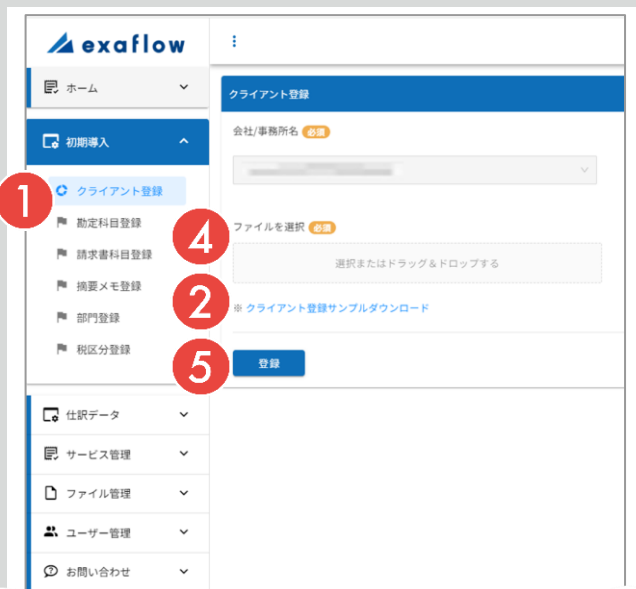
exaflow

ホーム

初期導入

1

クライアント登録

勘定科目登録

請求書科目登録

摘要メモ登録

部門登録

税区分登録

仕訳データ

サービス管理

ファイル管理

ユーザー管理

お問い合わせ

⋮

クライアント登録

会社/事務所名 必須

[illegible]

4

ファイルを選択 必須

選択またはドラッグ＆ドロップする

2

※ クライアント登録サンプルダウンロード

5

登録